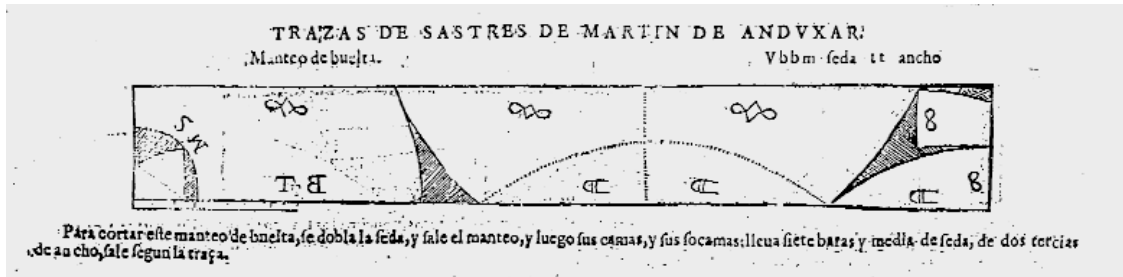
TRAZAS DE SASTRES DE MARTIN DE ANDVXAR.

Manteo de buelta.

Vbbm seda tt ancho

Para cortar este manteo de buelta, se dobla la seda, y sale el manteo, y luego sus caynas, y sus socamas: lleua siete baras y media de seda, de dos tercias de ancho, sale segun la traça.